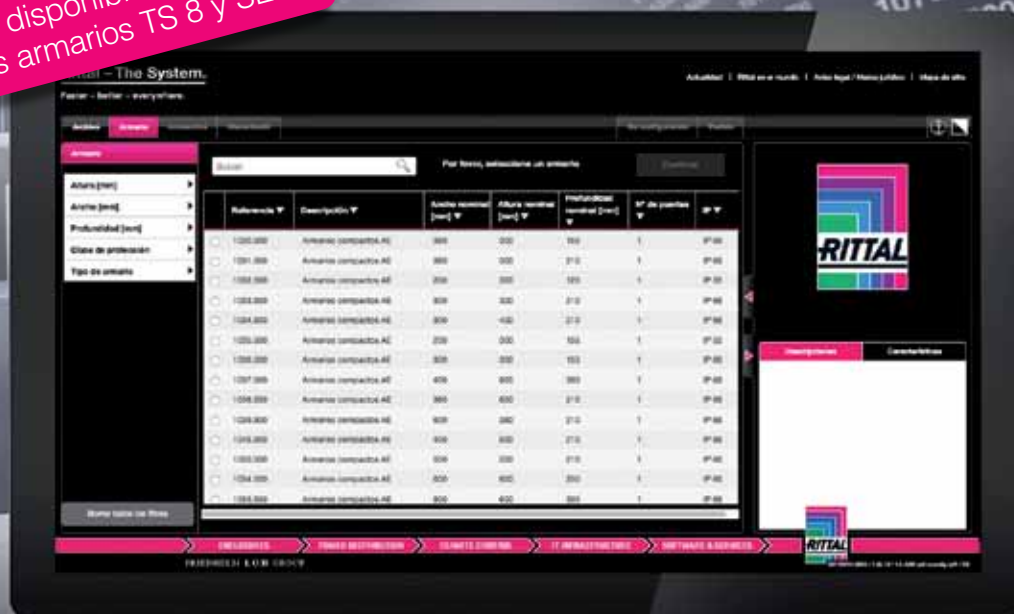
disponible
s armarios TS 8 y SE

– The System.
Faster – better – everywhere.

Actualidad | Rittal en el mundo | Aviso legal / Marco jurídico | Mapa de sitio

Armario

Buscar

Por favor, seleccione un armario

Altura [mm]
Ancho [mm]
Profundidad [mm]
Clase de protección
Tipo de armario

| | Referencia | Descripción | Ancho nominal [mm] | Altura nominal [mm] | Profundidad nominal [mm] | Nº de puertas | IP |
|---|---|---|---|---|---|---|---|
| | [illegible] | Armarios compactos AE | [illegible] | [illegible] | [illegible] | 1 | IP 66 |
| | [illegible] | Armarios compactos AE | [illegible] | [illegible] | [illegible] | 1 | IP 66 |
| | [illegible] | Armarios compactos AE | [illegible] | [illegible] | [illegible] | 1 | IP 66 |
| | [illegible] | Armarios compactos AE | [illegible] | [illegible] | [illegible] | 1 | IP 66 |
| | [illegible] | Armarios compactos AE | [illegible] | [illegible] | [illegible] | 1 | IP 66 |
| | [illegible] | Armarios compactos AE | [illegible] | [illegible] | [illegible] | 1 | IP 66 |
| | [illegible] | Armarios compactos AE | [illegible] | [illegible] | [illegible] | 1 | IP 66 |
| | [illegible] | Armarios compactos AE | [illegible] | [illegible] | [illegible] | 1 | IP 66 |
| | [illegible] | Armarios compactos AE | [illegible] | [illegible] | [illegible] | 1 | IP 66 |
| | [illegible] | Armarios compactos AE | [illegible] | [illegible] | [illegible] | 1 | IP 66 |
| | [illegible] | Armarios compactos AE | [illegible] | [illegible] | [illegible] | 1 | IP 66 |
| | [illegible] | Armarios compactos AE | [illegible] | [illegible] | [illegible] | 1 | IP 66 |
| | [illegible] | Armarios compactos AE | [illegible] | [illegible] | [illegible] | 1 | IP 66 |

Borrar todos los filtros

RITTAL

Descripciones
Características

ENCLOSURES | POWER DISTRIBUTION | CLIMATE CONTROL | IT INFRASTRUCTURE | SOFTWARE & SERVICES

RITTAL

FRIEDHELM LOH GROUP